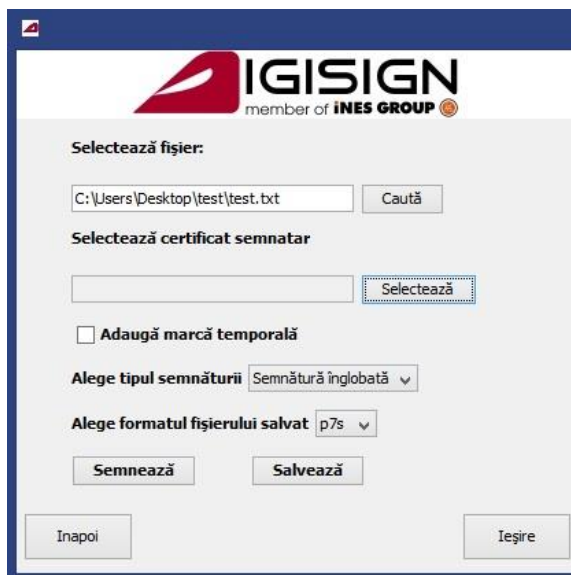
IGISIGN
member of iNES GROUP

Selectează fişier:

C:\Users\Desktop\test\test.txt

Caută

Selectează certificat semnatar

Selectează

Adaugă marcă temporală

Alege tipul semnăturii Semnătură înglobată

Alege formatul fişierului salvat p7s

Semnează

Salvează

Inapoi

Ieşire